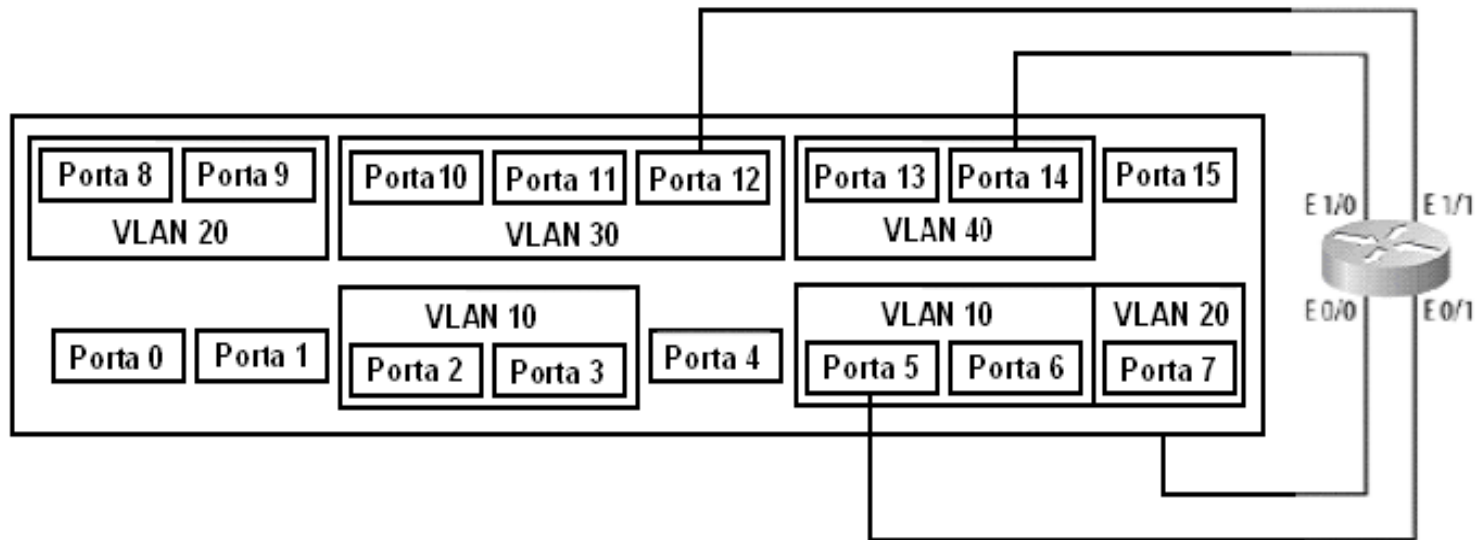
Porta 8 Porta 9
VLAN 20

Porta10 Porta 11 Porta 12
VLAN 30

Porta 13 Porta 14
VLAN 40

Porta 15

E 1/0 E 1/1

Porta 0 Porta 1

VLAN 10
Porta 2 Porta 3

Porta 4

VLAN 10
Porta 5 Porta 6

VLAN 20
Porta 7

E 0/0 E 0/1